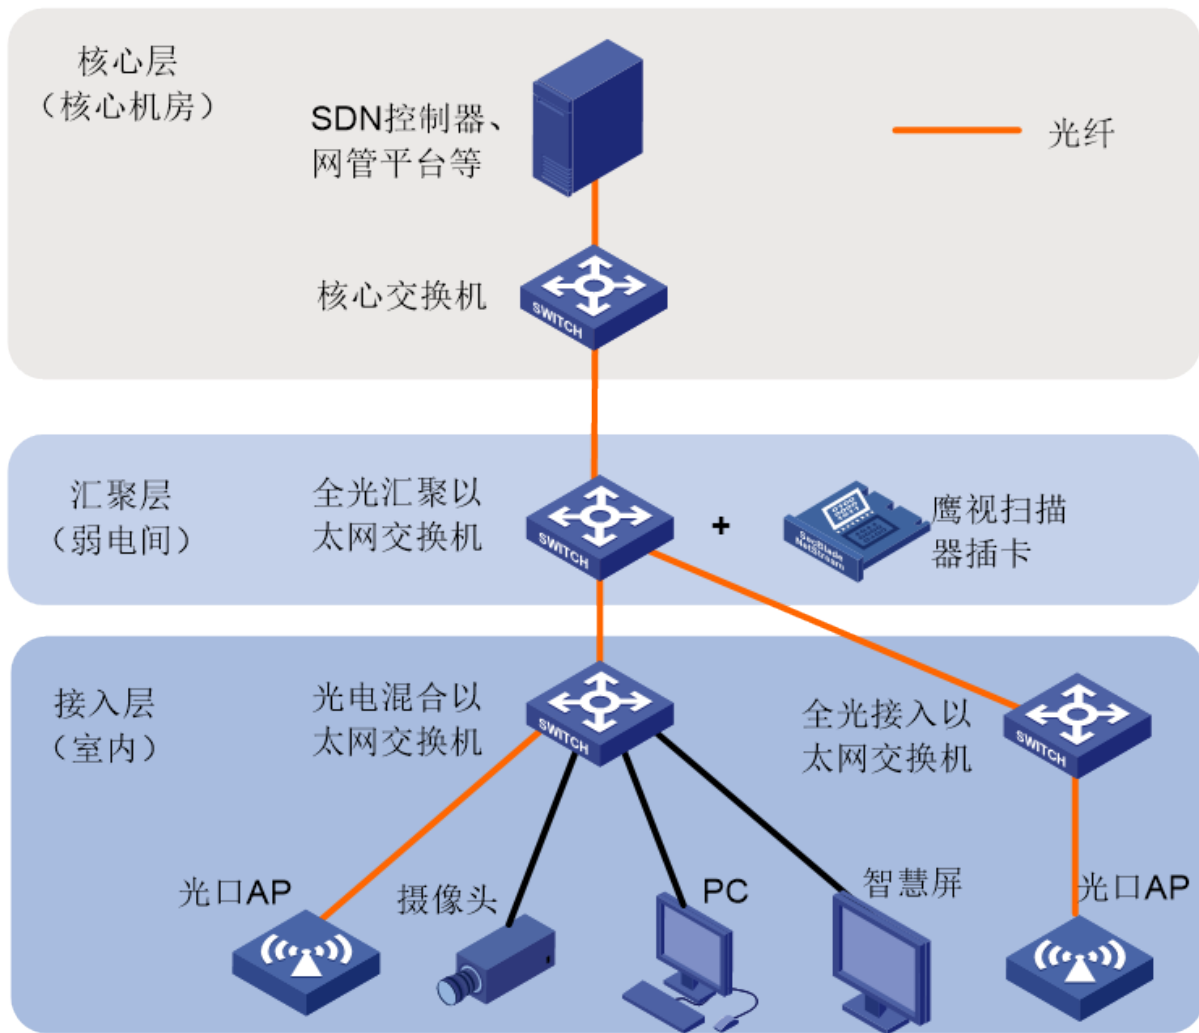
核心层
（核心机房）

SDN控制器、网管平台等

光纤

核心交换机

SWITCH

汇聚层
（弱电间）

全光汇聚以太网交换机

SWITCH

+

鹰视扫描器插卡

SecBlade NetStream

接入层
（室内）

光电混合以太网交换机

SWITCH

全光接入以太网交换机

SWITCH

光口AP

摄像头

PC

智慧屏

光口AP